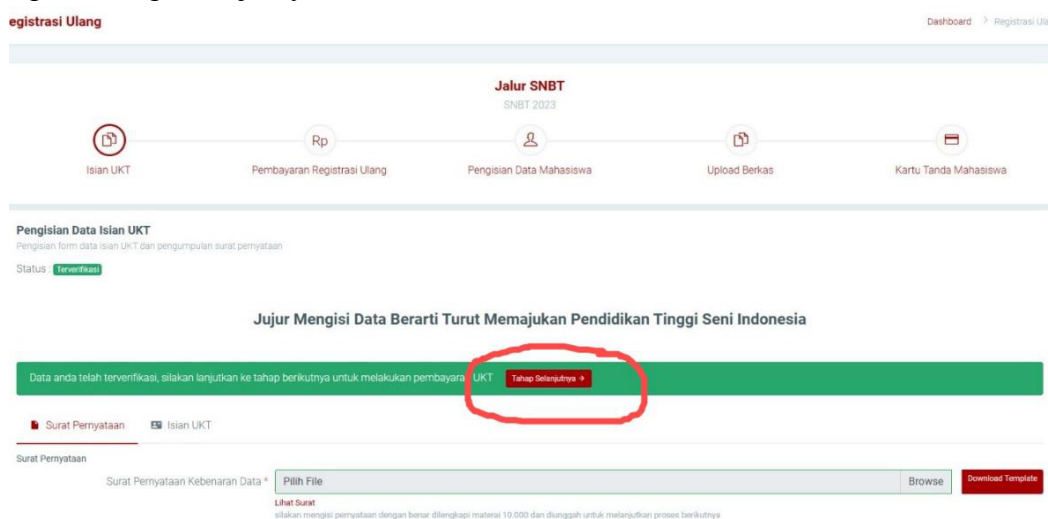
egistrasi Ulang

Dashboard > Registrasi Ula

Jalur SNBT
SNBT 2023

Isian UKT

Rp
Pembayaran Registrasi Ulang

Pengisian Data Mahasiswa

Upload Berkas

Kartu Tanda Mahasiswa

Pengisian Data Isian UKT
Pengisian form data isian UKT dan pengumpulan surat pernyataan

Status : Terverifikasi

Jujur Mengisi Data Berarti Turut Memajukan Pendidikan Tinggi Seni Indonesia

Data anda telah terverifikasi, silakan lanjutkan ke tahap berikutnya untuk melakukan pembayaran UKT Tahap Selanjutnya →

Surat Pernyataan Isian UKT

Surat Pernyataan

Surat Pernyataan Kebenaran Data * Pilih File Browse Download Template

Lihat Surat
silakan mengisi pernyataan dengan benar dilengkapi materai 10.000 dan diunggah untuk melanjutkan proses berikutnya